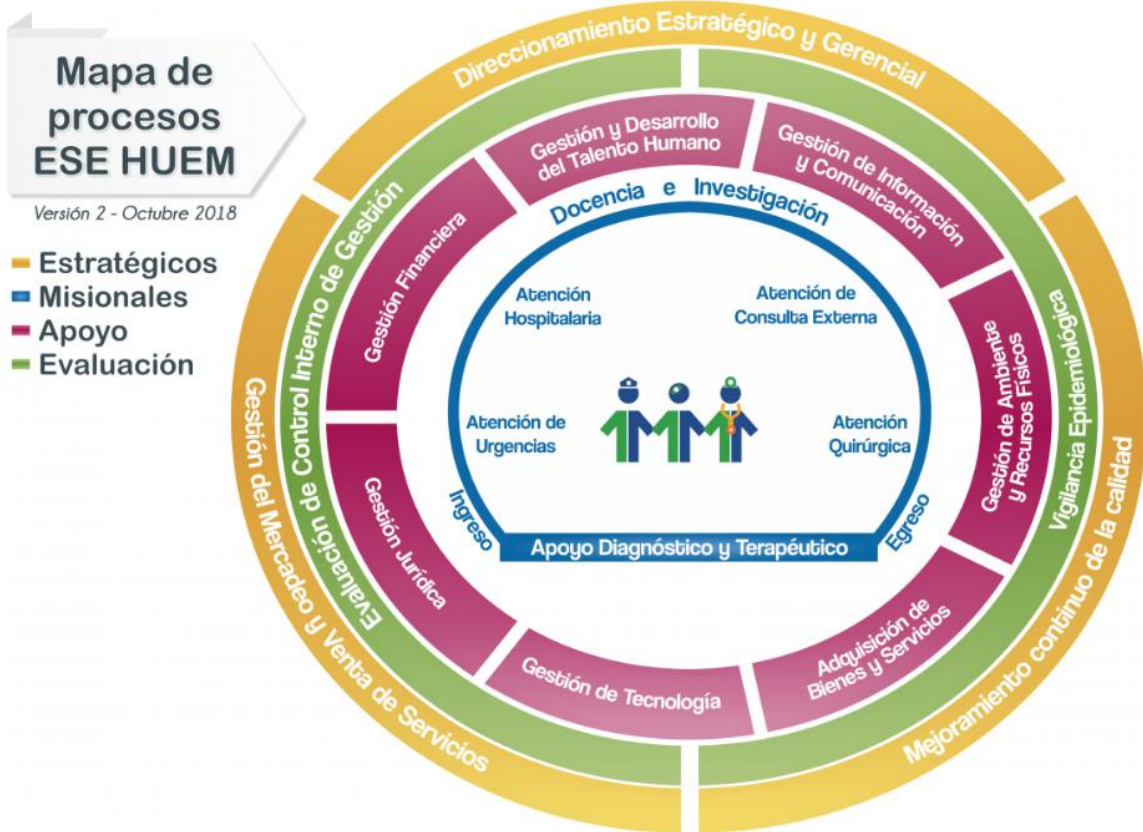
Mapa de procesos ESE HUEM

Versión 2 - Octubre 2018

Estratégicos
Misionales
Apoyo
Evaluación

Direccionamiento Estratégico y Gerencial

Gestión del Mercadeo y Venta de Servicios

Mejoramiento continuo de la calidad

Evaluación de Control Interno de Gestión

Vigilancia Epidemiológica

Gestión Financiera

Gestión y Desarrollo del Talento Humano

Gestión de Información y Comunicación

Gestión de Ambiente y Recursos Físicos

Adquisición de Bienes y Servicios

Gestión de Tecnología

Gestión Jurídica

Docencia e Investigación

Atención Hospitalaria

Atención de Consulta Externa

Atención de Urgencias

Atención Quirúrgica

Ingreso

Egreso

Apoyo Diagnóstico y Terapéutico